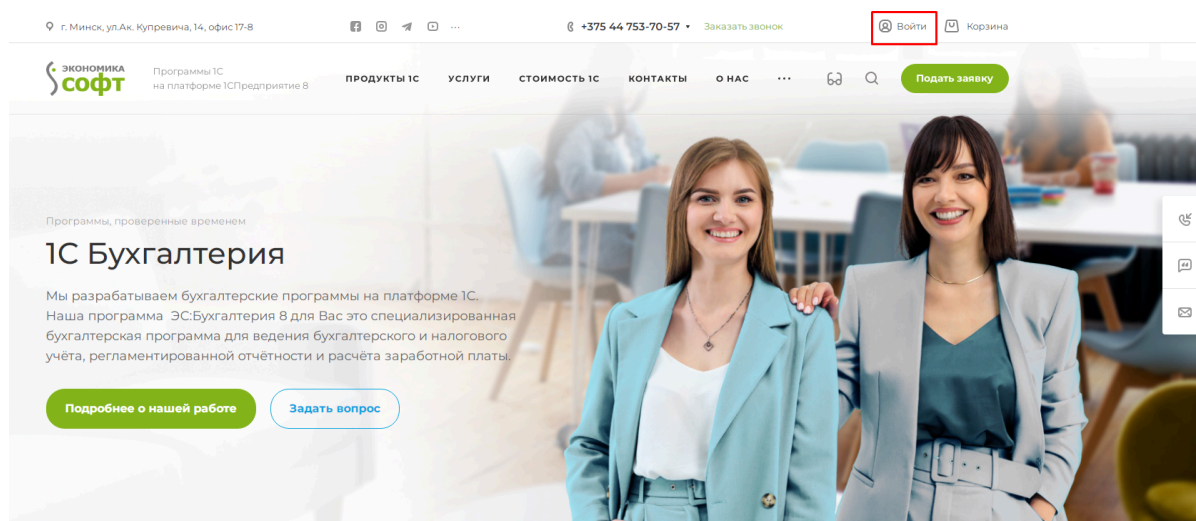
г. Минск, ул.Ак. Купревича, 14, офис 17-8

+375 44 753-70-57 Заказать звонок

Войти Корзина

ЭКОНОМИКА софт

Программы 1С на платформе 1СПредприятие 8

ПРОДУКТЫ 1С УСЛУГИ СТОИМОСТЬ 1С КОНТАКТЫ О НАС ···

Подать заявку

Программы, проверенные временем

1С Бухгалтерия

Мы разрабатываем бухгалтерские программы на платформе 1С. Наша программа ЭС:Бухгалтерия 8 для Вас это специализированная бухгалтерская программа для ведения бухгалтерского и налогового учёта, регламентированной отчётности и расчёта заработной платы.

Подробнее о нашей работе

Задать вопрос